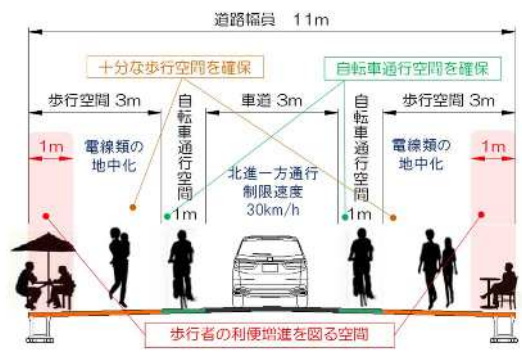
道路幅員　11m

十分な歩行空間を確保

自転車通行空間を確保

歩行空間 3m

自転車通行空間

車道 3m

自転車通行空間

歩行空間 3m

1m

電線類の地中化

北進一方通行
制限速度
30km/h

電線類の地中化

1m

1m

1m

歩行者の利便増進を図る空間